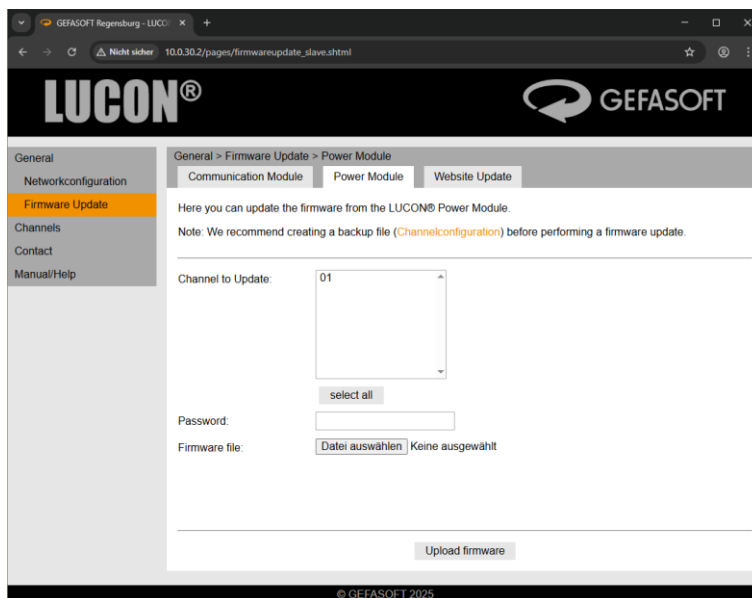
GEFASOFT Regensburg - LUCON

Nicht sicher 10.0.30.2/pages/firmwareupdate_slave.shtml

LUCON®

GEFASOFT

General
Networkconfiguration
Firmware Update
Channels
Contact
Manual/Help

General > Firmware Update > Power Module

Communication Module | Power Module | Website Update

Here you can update the firmware from the LUCON® Power Module.

Note: We recommend creating a backup file (Channelconfiguration) before performing a firmware update.

Channel to Update: 01

select all

Password:

Firmware file: Datei auswählen Keine ausgewählt

Upload firmware

© GEFASOFT 2025